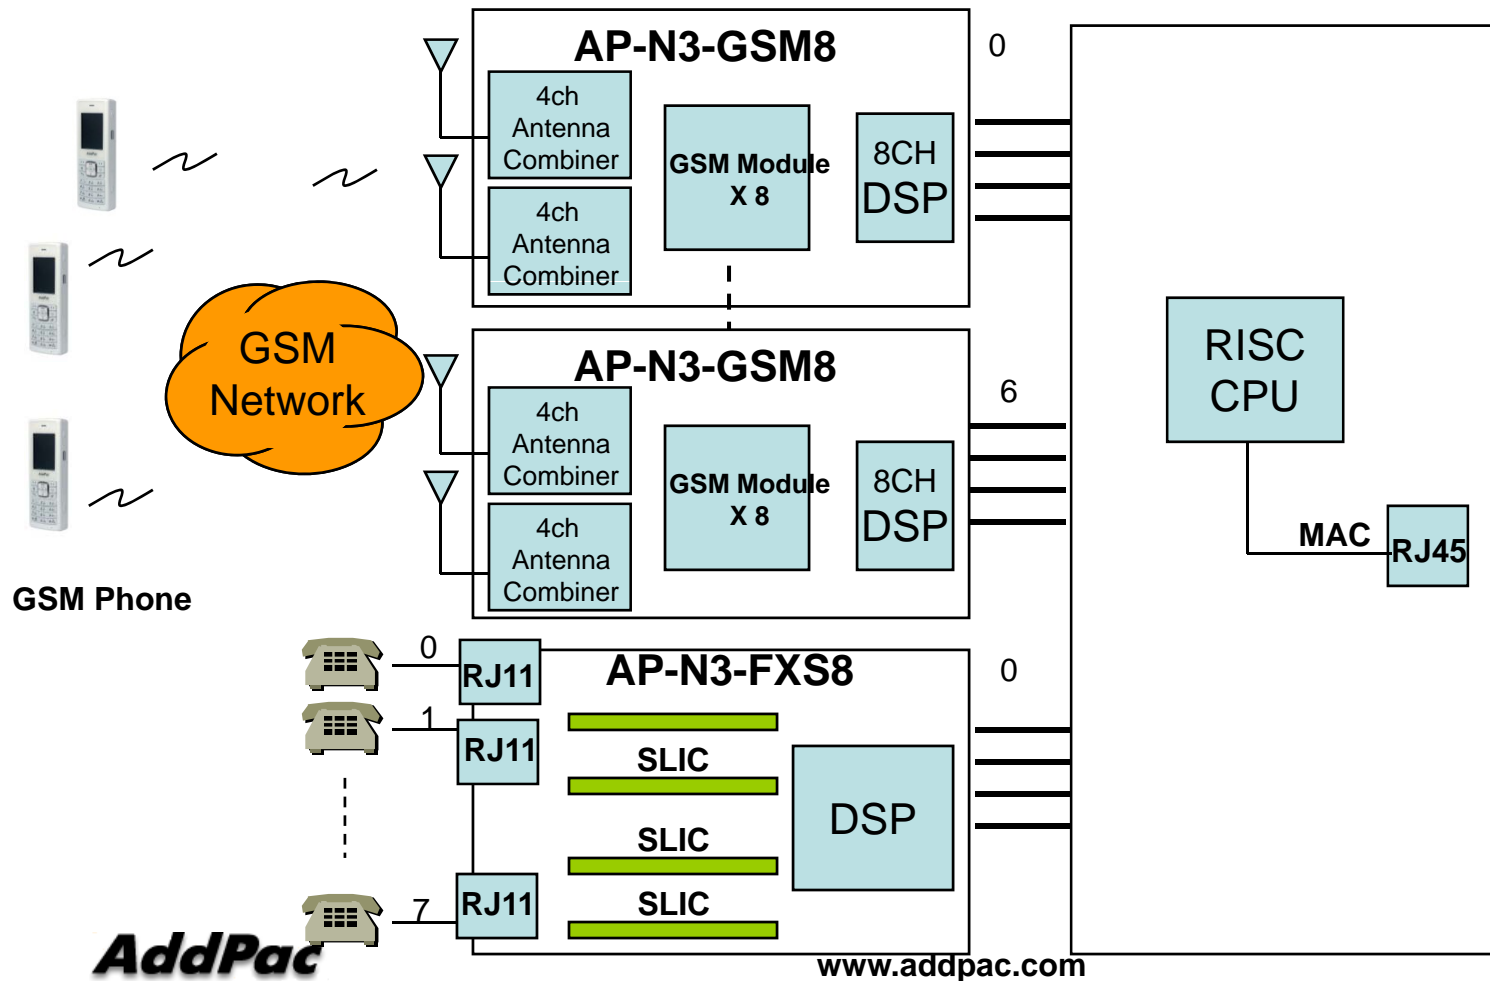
AP-N3-GSM8

0

4ch Antenna Combiner

4ch Antenna Combiner

GSM Module X 8

8CH DSP

GSM Network

AP-N3-GSM8

6

4ch Antenna Combiner

4ch Antenna Combiner

GSM Module X 8

8CH DSP

RISC CPU

MAC

RJ45

GSM Phone

0

RJ11

AP-N3-FXS8

0

1

RJ11

SLIC

SLIC

DSP

7

RJ11

SLIC

AddPac

www.addpac.com